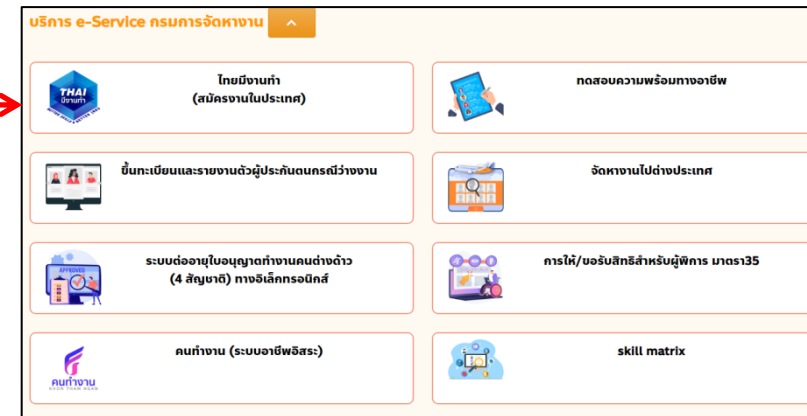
บริการ e-Service กรมการจัดหางาน

THAI มีงานทำ

ไทยมีงานทำ
(สมัครงานในประเทศ)

ทดสอบความพร้อมทางอาชีพ

ขึ้นทะเบียนและรายงานตัวผู้ประกันตนกรณีว่างงาน

จัดหางานไปต่างประเทศ

APPROVED

ระบบต่ออายุใบอนุญาตทำงานคนต่างด้าว
(4 สัญชาติ) ทางอิเล็กทรอนิกส์

การให้/ขอรับสิทธิสำหรับผู้พิการ มาตรา35

คนทำงาน

คนทำงาน (ระบบอาชีพอิสระ)

skill matrix